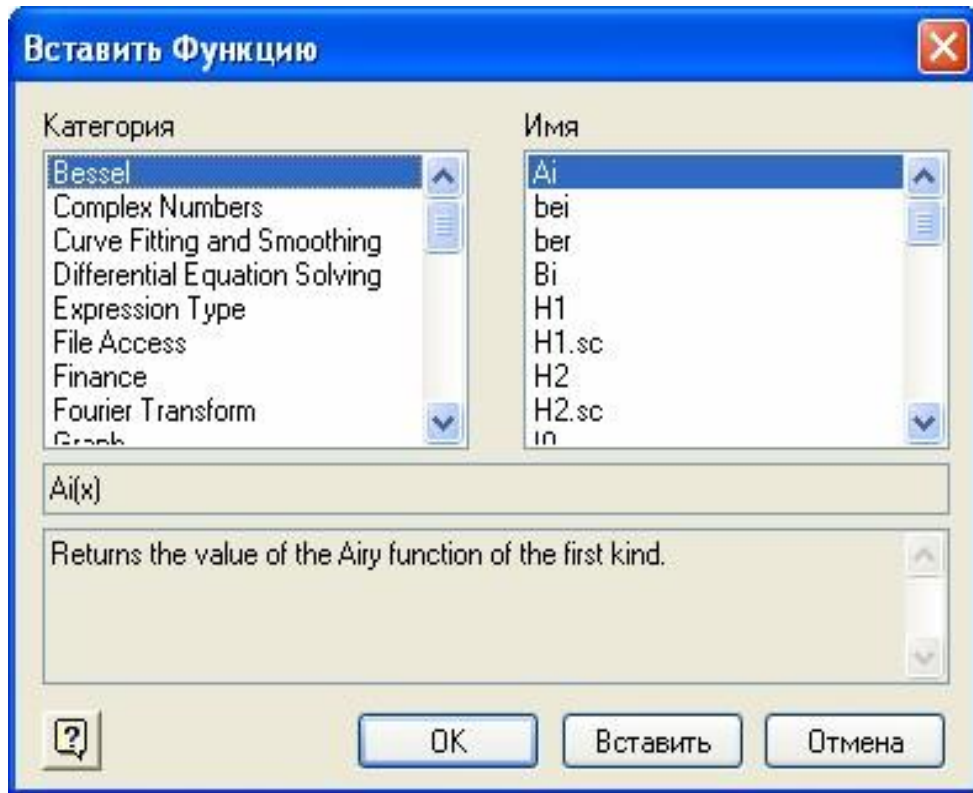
Вставить Функцию

Категория

Bessel
Complex Numbers
Curve Fitting and Smoothing
Differential Equation Solving
Expression Type
File Access
Finance
Fourier Transform
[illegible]

Имя

Ai
bei
ber
Bi
H1
H1.sc
H2
H2.sc
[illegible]

Ai(x)

Returns the value of the Airy function of the first kind.

?

OK

Вставить

Отмена